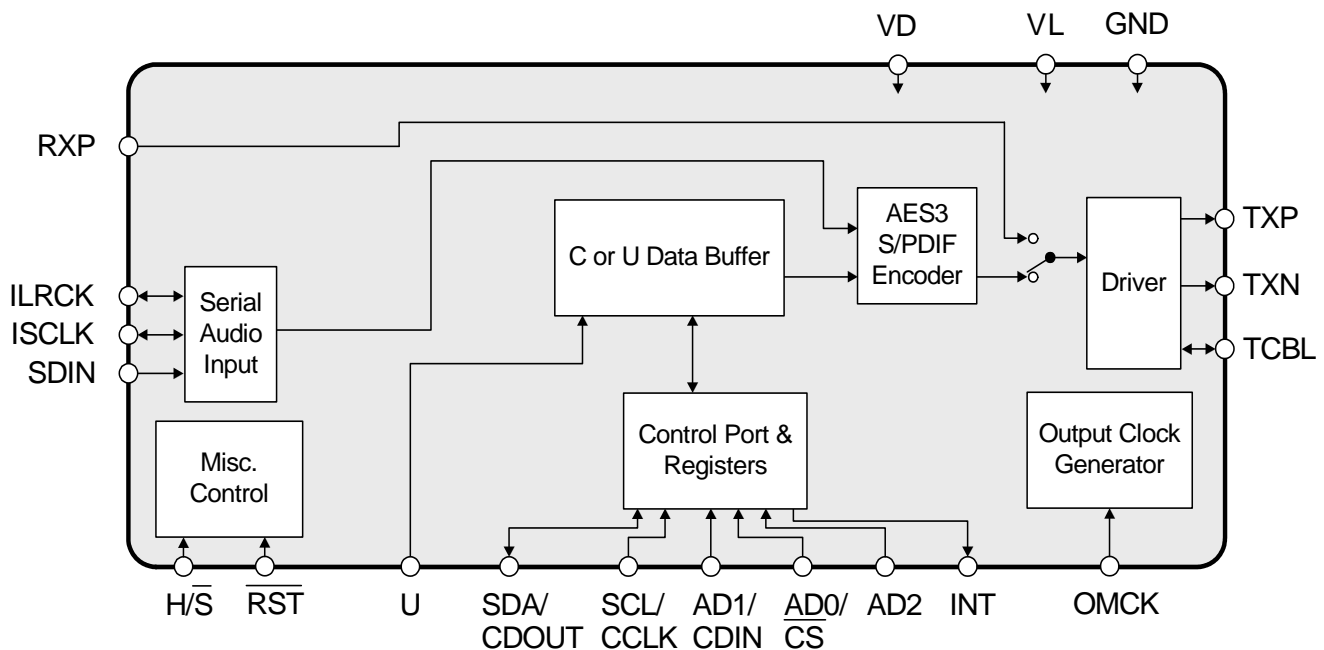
VD VL GND

RXP

AES3 S/PDIF Encoder

C or U Data Buffer

Driver

TXP

TXN

TCBL

ILRCK
ISCLK
SDIN

Serial Audio Input

Control Port & Registers

Output Clock Generator

Misc. Control

$H/\overline{S}$ $\overline{RST}$ U SDA/ CDOUT SCL/ CCLK AD1/ CDIN AD0/ $\overline{CS}$ AD2 INT OMCK